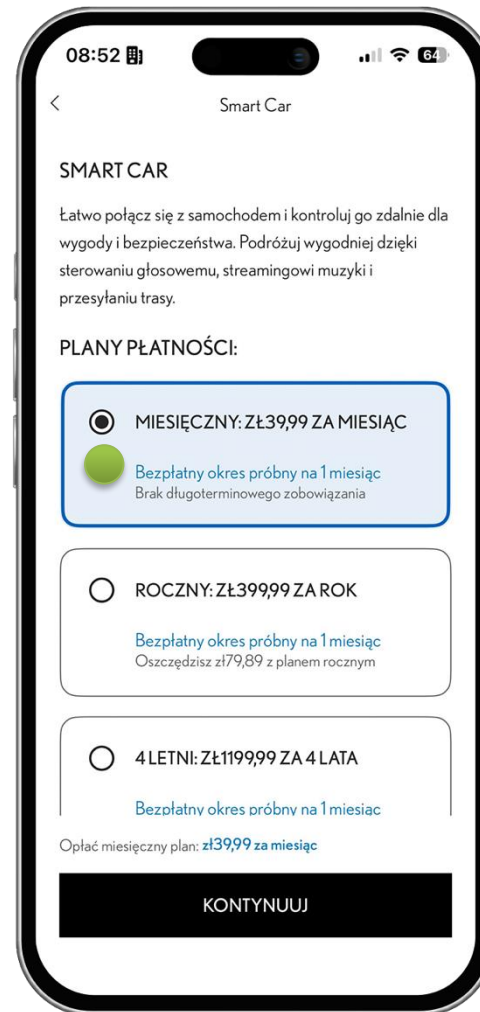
08:52

64

<

Smart Car

SMART CAR

Łatwo połącz się z samochodem i kontroluj go zdalnie dla wygody i bezpieczeństwa. Podróżuj wygodniej dzięki sterowaniu głosowemu, streamingowi muzyki i przesyłaniu trasy.

PLANY PŁATNOŚCI:

MIESIĘCZNY: ZŁ39,99 ZA MIESIĄC

Bezpłatny okres próbny na 1 miesiąc
Brak długoterminowego zobowiązania

ROCZNY: ZŁ399,99 ZA ROK

Bezpłatny okres próbny na 1 miesiąc
Oszczędzisz zł79,89 z planem rocznym

4 LETNI: ZŁ1199,99 ZA 4 LATA

Bezpłatny okres próbny na 1 miesiąc

Opłać miesięczny plan: zł39,99 za miesiąc

KONTYNUUJ